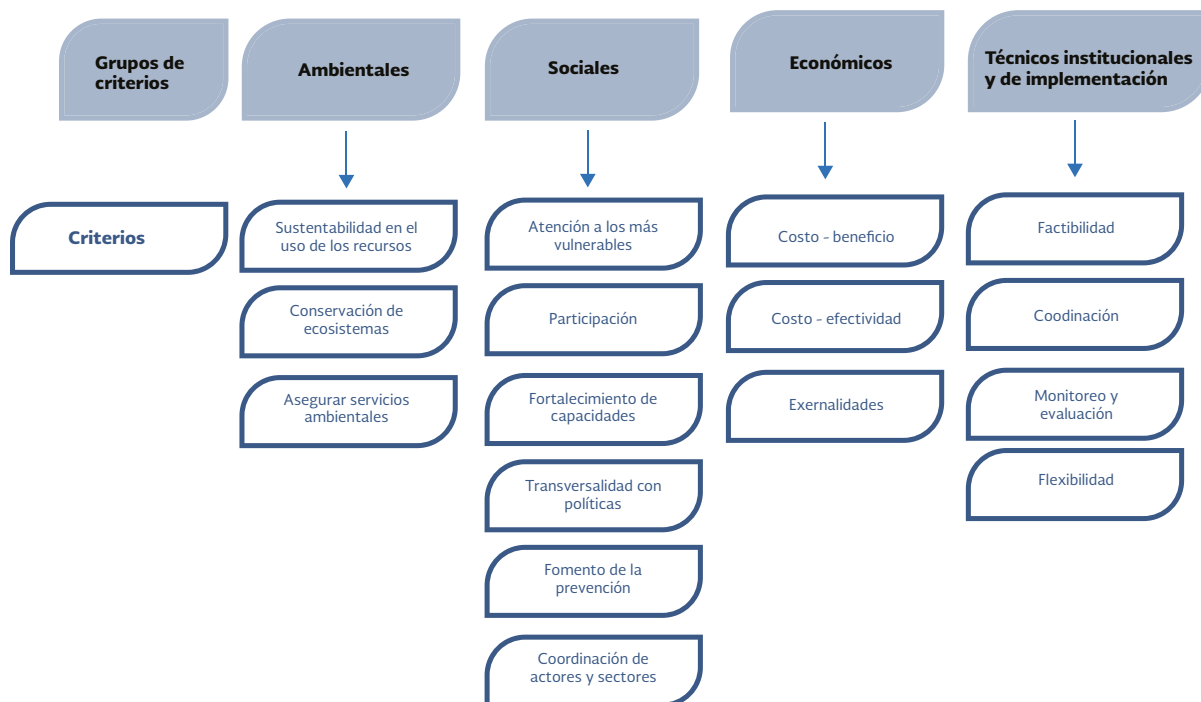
Grupos de criterios

Ambientales

Sociales

Económicos

Técnicos institucionales y de implementación

Criterios

Sustentabilidad en el uso de los recursos

Conservación de ecosistemas

Asegurar servicios ambientales

Atención a los más vulnerables

Participación

Fortalecimiento de capacidades

Transversalidad con políticas

Fomento de la prevención

Coordinación de actores y sectores

Costo - beneficio

Costo - efectividad

Exernalidades

Factibilidad

Coodinación

Monitoreo y evaluación

Flexibilidad